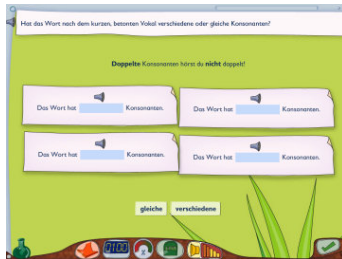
Hat das Wort nach dem kurzen, betonten Vokal verschiedene oder gleiche Konsonanten?

Doppelte Konsonanten hörst du nicht doppelt!

Das Wort hat Konsonanten.

Das Wort hat Konsonanten.

Das Wort hat Konsonanten.

Das Wort hat Konsonanten.

gleiche

verschiedene